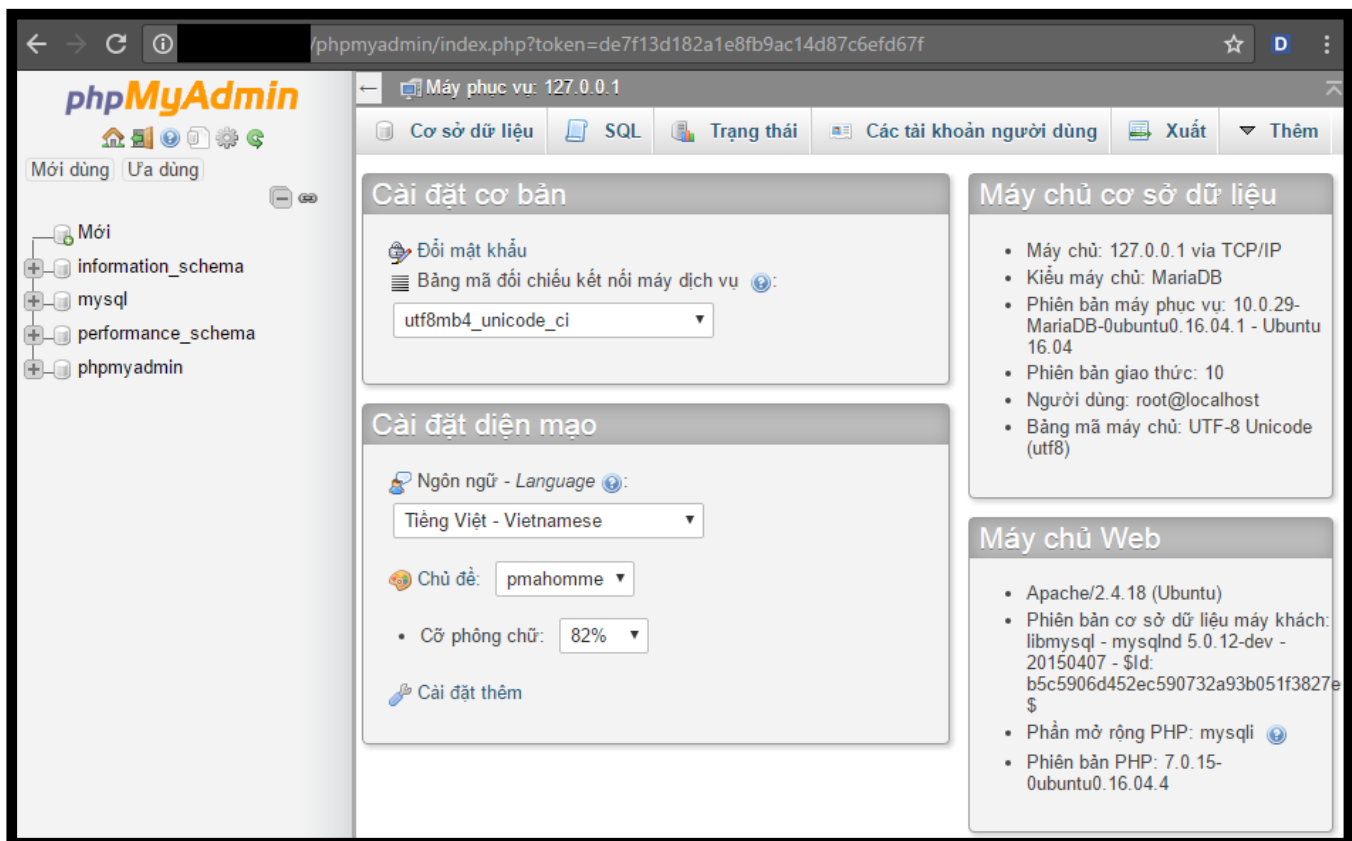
/phpmyadmin/index.php?token=de7f13d182a1e8fb9ac14d87c6efd67f

D

phpMyAdmin

Mới dùng Ưa dùng

Mới
information_schema
mysql
performance_schema
phpmyadmin

Máy phục vụ: 127.0.0.1

Cơ sở dữ liệu | SQL | Trạng thái | Các tài khoản người dùng | Xuất | Thêm

Cài đặt cơ bản

Đổi mật khẩu
Bảng mã đối chiếu kết nối máy dịch vụ:
utf8mb4_unicode_ci

Cài đặt diện mạo

Ngôn ngữ - Language:
Tiếng Việt - Vietnamese
Chủ đề: pmahomme
• Cỡ phông chữ: 82%
Cài đặt thêm

Máy chủ cơ sở dữ liệu

• Máy chủ: 127.0.0.1 via TCP/IP
• Kiểu máy chủ: MariaDB
• Phiên bản máy phục vụ: 10.0.29-MariaDB-0ubuntu0.16.04.1 - Ubuntu 16.04
• Phiên bản giao thức: 10
• Người dùng: root@localhost
• Bảng mã máy chủ: UTF-8 Unicode (utf8)

Máy chủ Web

• Apache/2.4.18 (Ubuntu)
• Phiên bản cơ sở dữ liệu máy khách: libmysql - mysqlnd 5.0.12-dev - 20150407 - $Id: b5c5906d452ec590732a93b051f3827e $
• Phần mở rộng PHP: mysqli
• Phiên bản PHP: 7.0.15-0ubuntu0.16.04.4